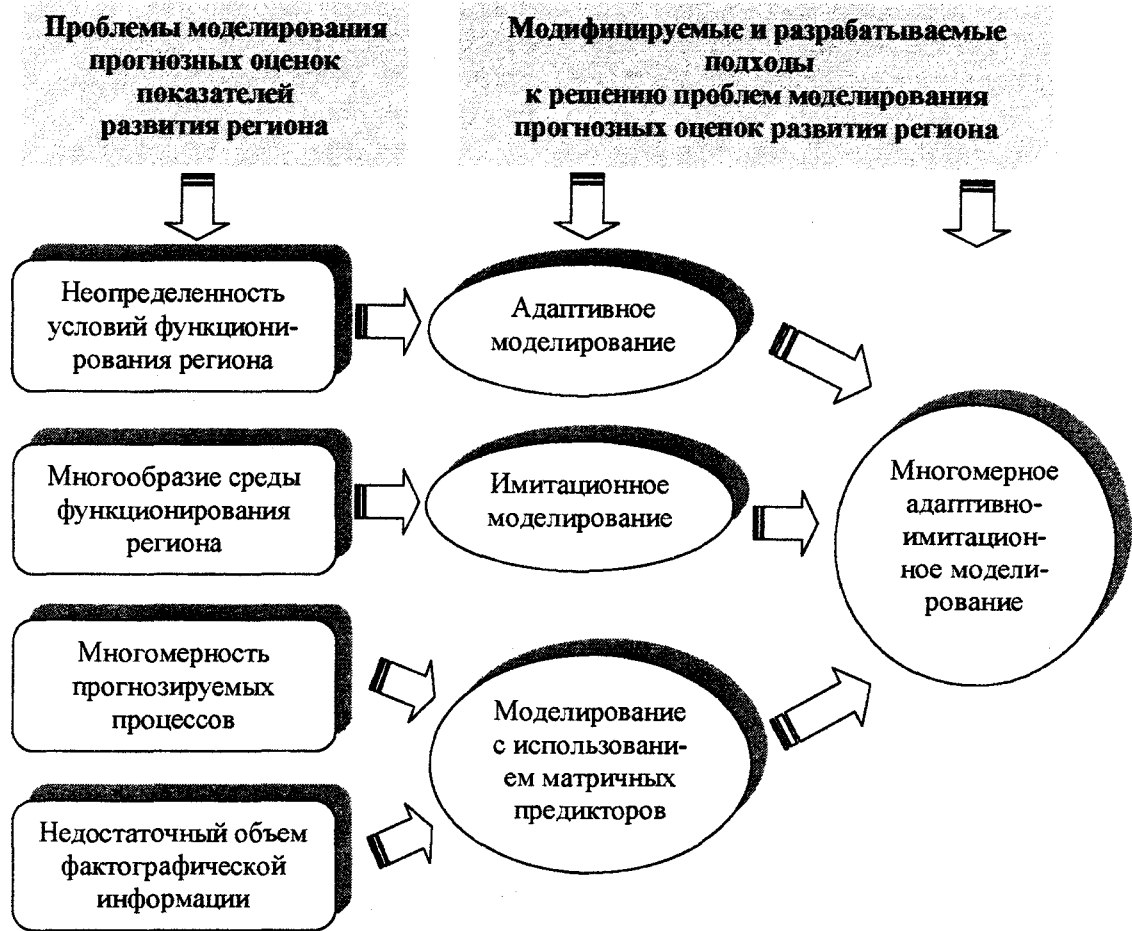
Проблемы моделирования прогнозных оценок показателей развития региона

Модифицируемые и разрабатываемые подходы к решению проблем моделирования прогнозных оценок развития региона

Неопределенность условий функционирования региона

Адаптивное моделирование

Многообразие среды функционирования региона

Имитационное моделирование

Многомерное адаптивно-имитационное моделирование

Многомерность прогнозируемых процессов

Моделирование с использованием матричных предикторов

Недостаточный объем фактографической информации